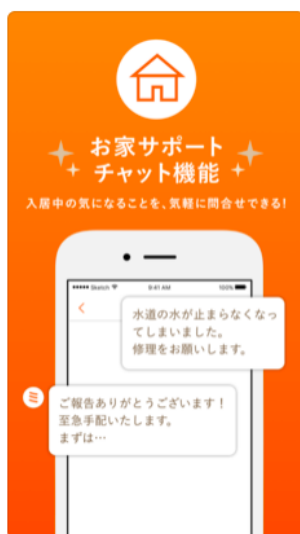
お家サポート
チャット機能

入居中の気になることを、気軽に問合せできる!

••••• Sketch 9:41 AM 100%

<

水道の水が止まらなくなってしまいました。
修理をお願いします。

ご報告ありがとうございます！
至急手配いたします。
まずは…